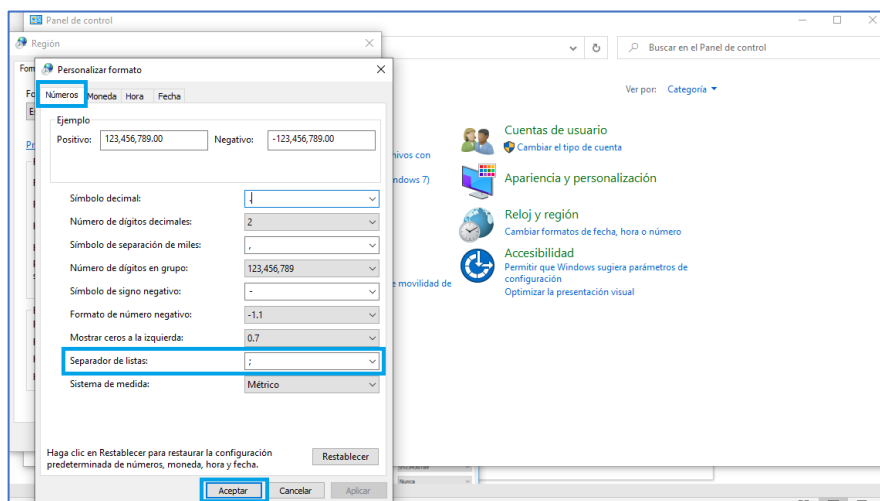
Panel de control

Región

Personalizar formato

Números Moneda Hora Fecha

Ejemplo

Positivo: 123,456,789.00 Negativo: -123,456,789.00

Símbolo decimal: .

Número de dígitos decimales: 2

Símbolo de separación de miles: ,

Número de dígitos en grupo: 123,456,789

Símbolo de signo negativo: -

Formato de número negativo: -1.1

Mostrar ceros a la izquierda: 0.7

Separador de listas: ;

Sistema de medida: Métrico

Haga clic en Restablecer para restaurar la configuración predeterminada de números, moneda, hora y fecha.

Restablecer

Aceptar Cancelar Aplicar

Buscar en el Panel de control

Ver por: Categoría

Cuentas de usuario
Cambiar el tipo de cuenta

Apariencia y personalización

Reloj y región
Cambiar formatos de fecha, hora o número

Accesibilidad
Permitir que Windows sugiera parámetros de configuración
Optimizar la presentación visual

hivos con
ndows 7)
e movilidad de